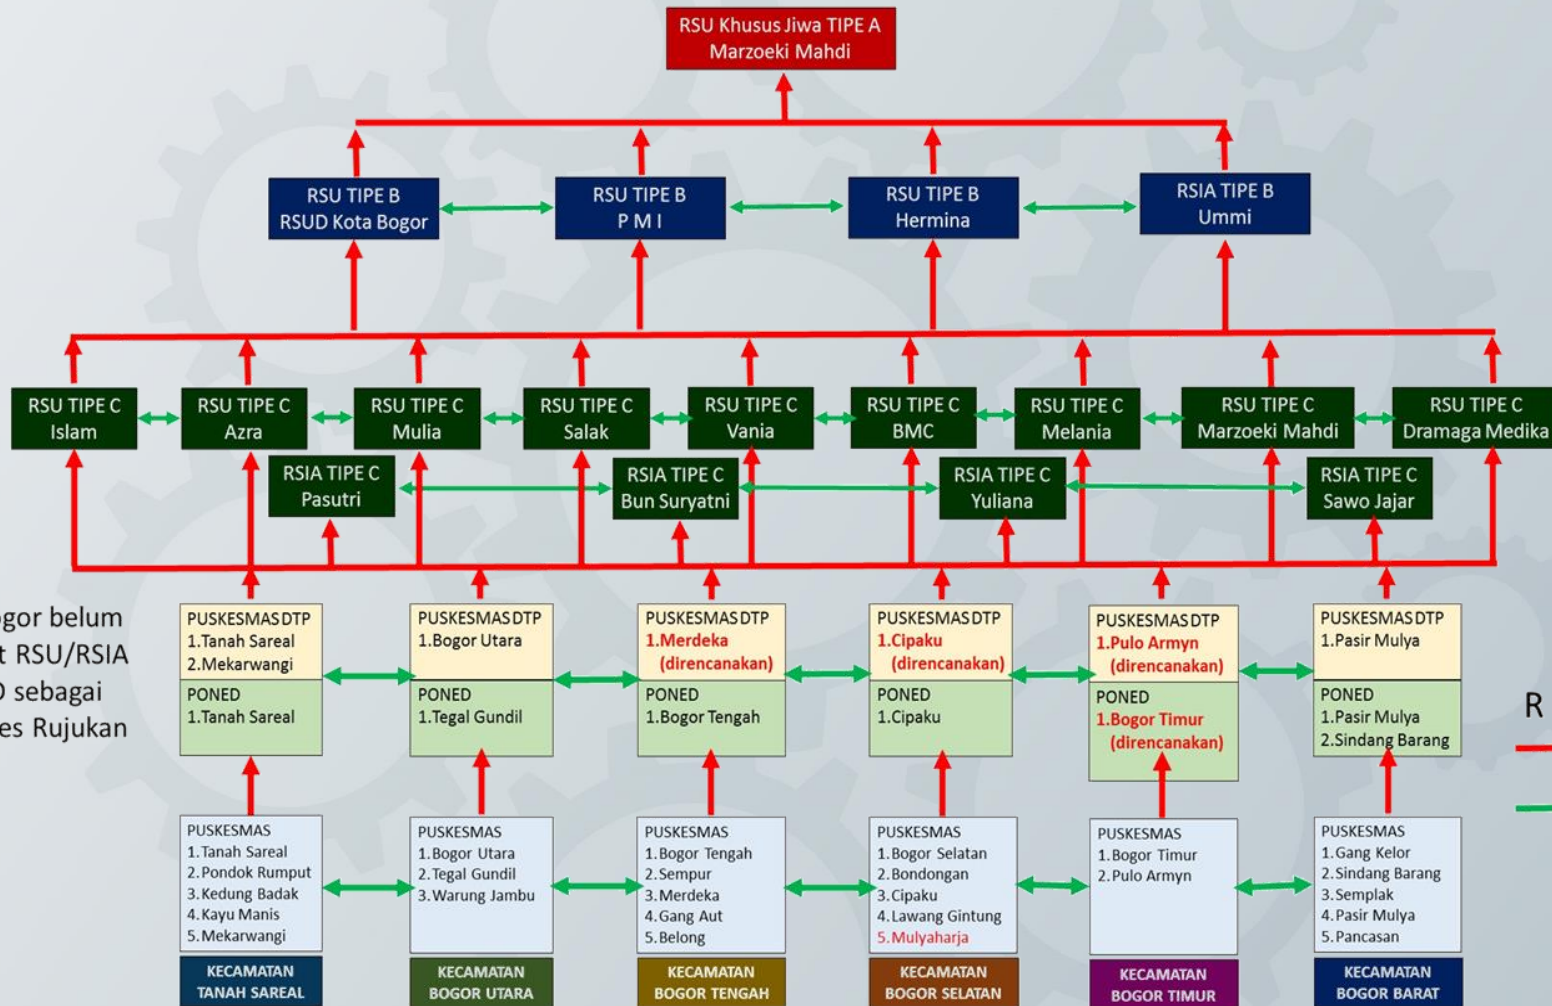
RSU Khusus Jiwa TIPE A
Marzoeki Mahdi

RSU TIPE B
RSUD Kota Bogor

RSU TIPE B
P M I

RSU TIPE B
Hermina

RSIA TIPE B
Ummi

RSU TIPE C
Islam

RSU TIPE C
Azra

RSU TIPE C
Mulia

RSU TIPE C
Salak

RSU TIPE C
Vania

RSU TIPE C
BMC

RSU TIPE C
Melania

RSU TIPE C
Marzoeki Mahdi

RSU TIPE C
Dramaga Medika

RSIA TIPE C
Pasutri

RSIA TIPE C
Bun Suryatni

RSIA TIPE C
Yuliana

RSIA TIPE C
Sawo Jajar

ogor belum
t RSU/RSIA
) sebagai
es Rujukan

PUSKESMAS DTP
1.Tanah Sareal
2.Mekarwangi

PONED
1.Tanah Sareal

PUSKESMAS DTP
1.Bogor Utara

PONED
1.Tegal Gundil

PUSKESMAS DTP
1.Merdeka
(direncanakan)

PONED
1.Bogor Tengah

PUSKESMAS DTP
1.Cipaku
(direncanakan)

PONED
1.Cipaku

PUSKESMAS DTP
1.Pulo Armyn
(direncanakan)

PONED
1.Bogor Timur
(direncanakan)

PUSKESMAS DTP
1.Pasir Mulya

PONED
1.Pasir Mulya
2.Sindang Barang

R

PUSKESMAS
1.Tanah Sareal
2.Pondok Rumput
3.Kedung Badak
4.Kayu Manis
5.Mekarwangi

PUSKESMAS
1.Bogor Utara
2.Tegal Gundil
3.Warung Jambu

PUSKESMAS
1.Bogor Tengah
2.Sempur
3.Merdeka
4.Gang Aut
5.Belong

PUSKESMAS
1.Bogor Selatan
2.Bondongan
3.Cipaku
4.Lawang Gintung
5.Mulyaharja

PUSKESMAS
1.Bogor Timur
2.Pulo Armyn

PUSKESMAS
1.Gang Kelor
2.Sindang Barang
3.Semplak
4.Pasir Mulya
5.Pancasan

KECAMATAN
TANAH SAREAL

KECAMATAN
BOGOR UTARA

KECAMATAN
BOGOR TENGAH

KECAMATAN
BOGOR SELATAN

KECAMATAN
BOGOR TIMUR

KECAMATAN
BOGOR BARAT